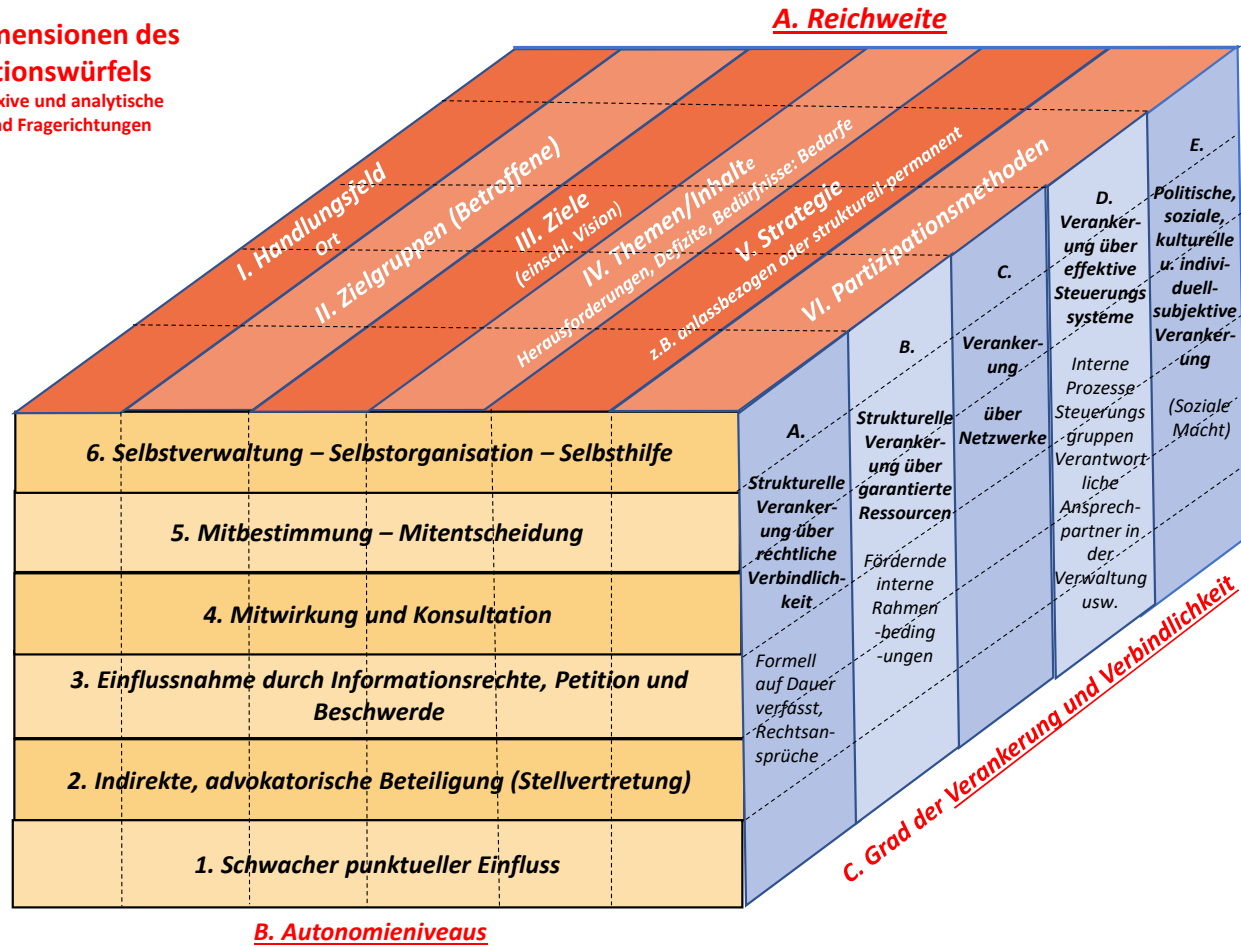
mensionen des
tionswürfels
kive und analytische
d Fragerichtungen

A. Reichweite

I. Handlungsfeld
Ort

II. Zielgruppen (Betroffene)

III. Ziele
(einschl. Vision)

IV. Themen/Inhalte
Herausforderungen, Defizite, Bedürfnisse: Bedarfe

V. Strategie
z.B. anlassbezogen oder strukturell-permanent

VI. Partizipationsmethoden

6. Selbstverwaltung – Selbstorganisation – Selbsthilfe

5. Mitbestimmung – Mitentscheidung

4. Mitwirkung und Konsultation

3. Einflussnahme durch Informationsrechte, Petition und Beschwerde

2. Indirekte, advokatorische Beteiligung (Stellvertretung)

1. Schwacher punktueller Einfluss

B. Autonomieniveaus

A. Strukturelle Verankerung über rechtliche Verbindlichkeit

Formell auf Dauer verfasst, Rechtsansprüche

B. Strukturelle Verankerung über garantierte Ressourcen

Fördernde interne Rahmenbedingungen

C. Verankerung über Netzwerke

D. Verankerung über effektive Steuerungs systeme

Interne Prozesse Steuerungs gruppen Verantwortliche Ansprechpartner in der Verwaltung usw.

E. Politische, soziale, kulturelle u. individuell-subjektive Verankerung

(Soziale Macht)

C. Grad der Verankerung und Verbindlichkeit